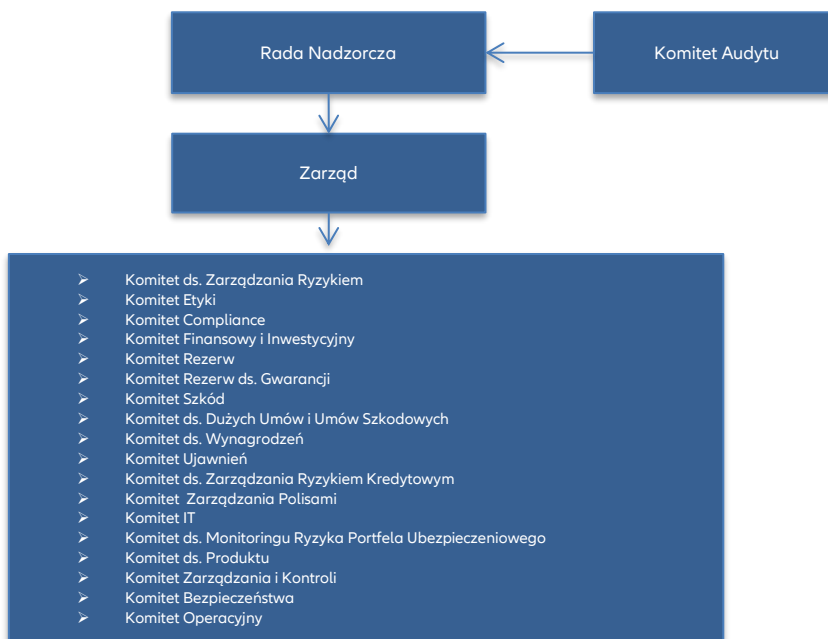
Rada Nadzorcza

Komitet Audytu

Zarząd

➢ Komitet ds. Zarządzania Ryzykiem
➢ Komitet Etyki
➢ Komitet Compliance
➢ Komitet Finansowy i Inwestycyjny
➢ Komitet Rezerw
➢ Komitet Rezerw ds. Gwarancji
➢ Komitet Szkód
➢ Komitet ds. Dużych Umów i Umów Szkodowych
➢ Komitet ds. Wynagrodzeń
➢ Komitet Ujawnień
➢ Komitet ds. Zarządzania Ryzykiem Kredytowym
➢ Komitet Zarządzania Polisami
➢ Komitet IT
➢ Komitet ds. Monitoringu Ryzyka Portfela Ubezpieczeniowego
➢ Komitet ds. Produktu
➢ Komitet Zarządzania i Kontroli
➢ Komitet Bezpieczeństwa
➢ Komitet Operacyjny